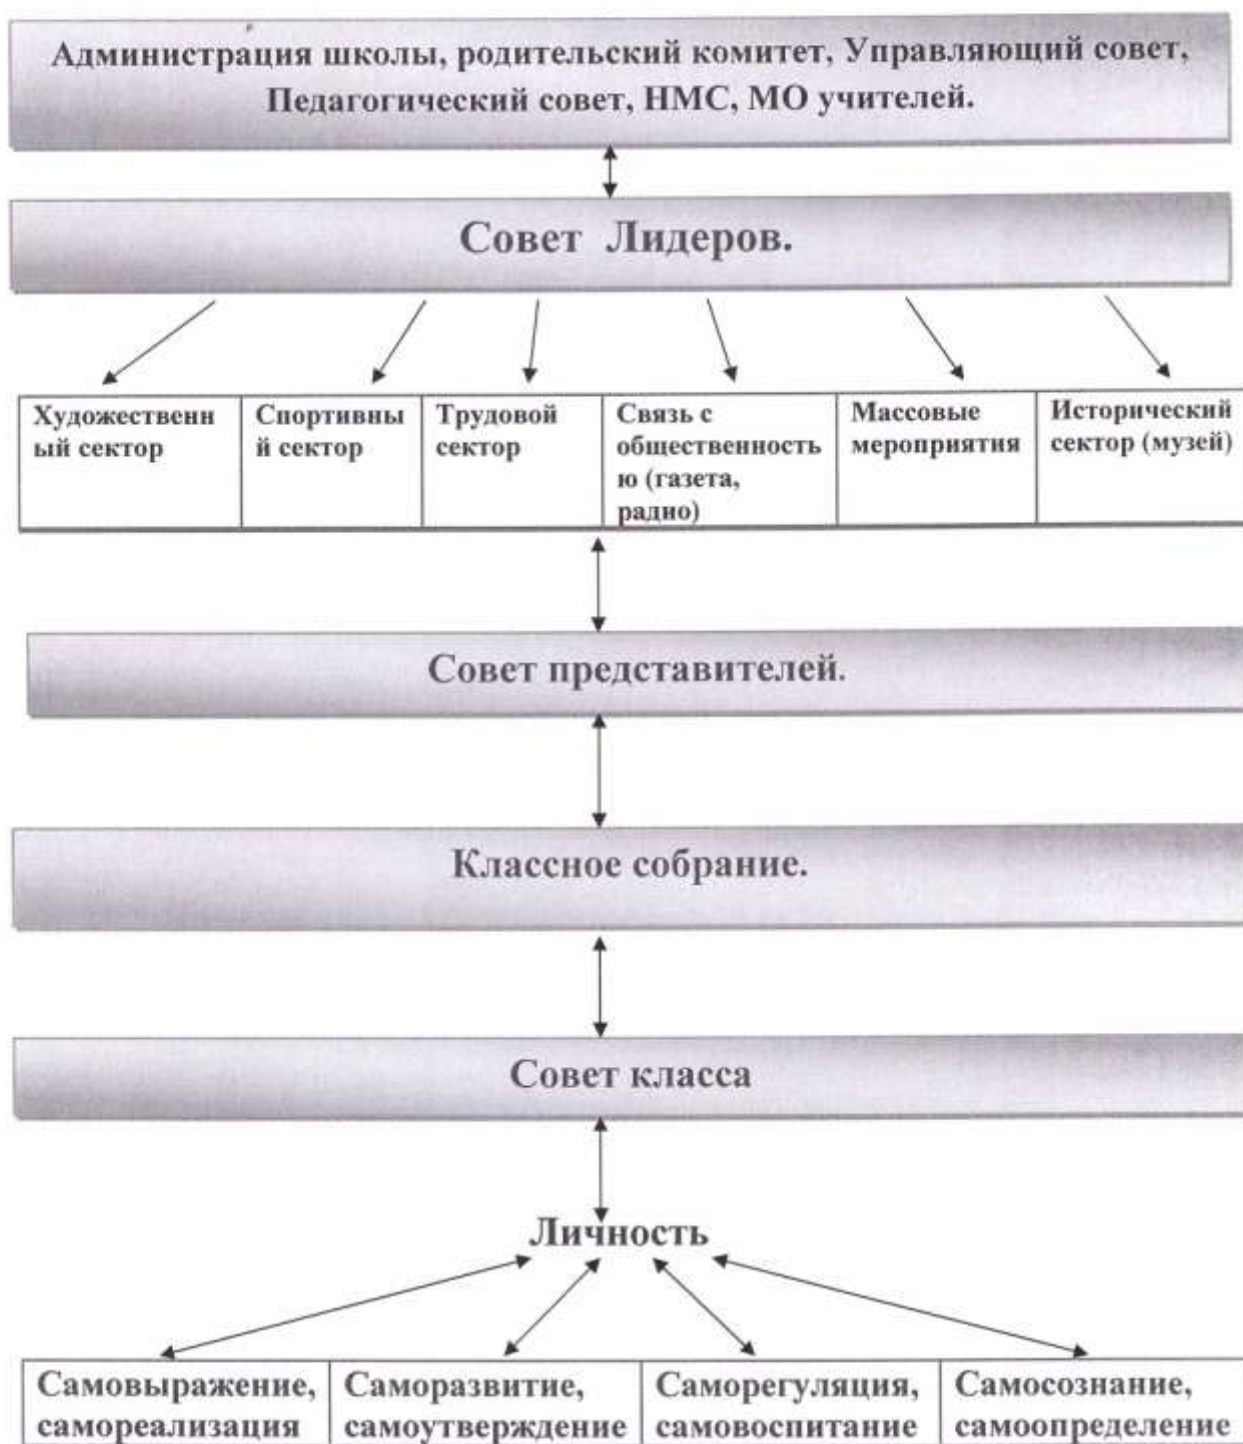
Администрация школы, родительский комитет, Управляющий совет, Педагогический совет, НМС, МО учителей.

Совет Лидеров.

| Художественный сектор | Спортивный сектор | Трудовой сектор | Связь с общественностью (газета, радио) | Массовые мероприятия | Исторический сектор (музей) |
|---|---|---|---|---|---|

Совет представителей.

Классное собрание.

Совет класса

Личность

| Самовыражение, самореализация | Саморазвитие, самоутверждение | Саморегуляция, самовоспитание | Самосознание, самоопределение |
|---|---|---|---|